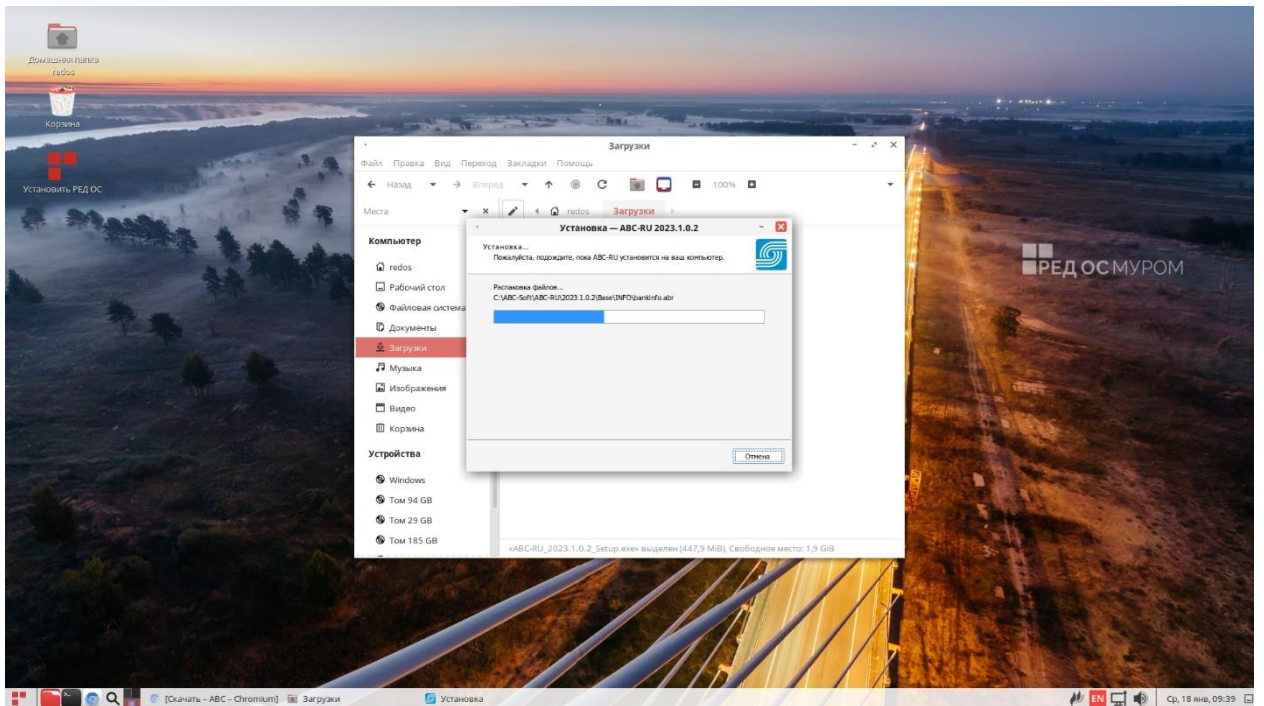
Домашняя папка redos

Корзина

Установить РЕД ОС

Загрузки

Файл Правка Вид Переход Закладки Помощь

Назад Вперед 100%

Места redos Загрузки

Компьютер

redos
Рабочий стол
Файловая система
Документы
Загрузки
Музыка
Изображения
Видео
Корзина

Устройства

Windows
Том 94 GB
Том 29 GB
Том 185 GB

«ABC-RU_2023.1.0.2_Setup.exe» выделен (447,9 MiB), Свободное место: 1,9 GiB

Установка — ABC-RU 2023.1.0.2

Установка...
Пожалуйста, подождите, пока ABC-RU установится на ваш компьютер.

Распаковка файлов...
C:\ABC-Soft\ABC-RU\2023.1.0.2\Base\INFO\bankinfo.abr

Отмена

РЕД ОС МУРОМ

[Скачать - ABC - Chromium] Загрузки Установка

EN Ср, 18 янв, 09:39